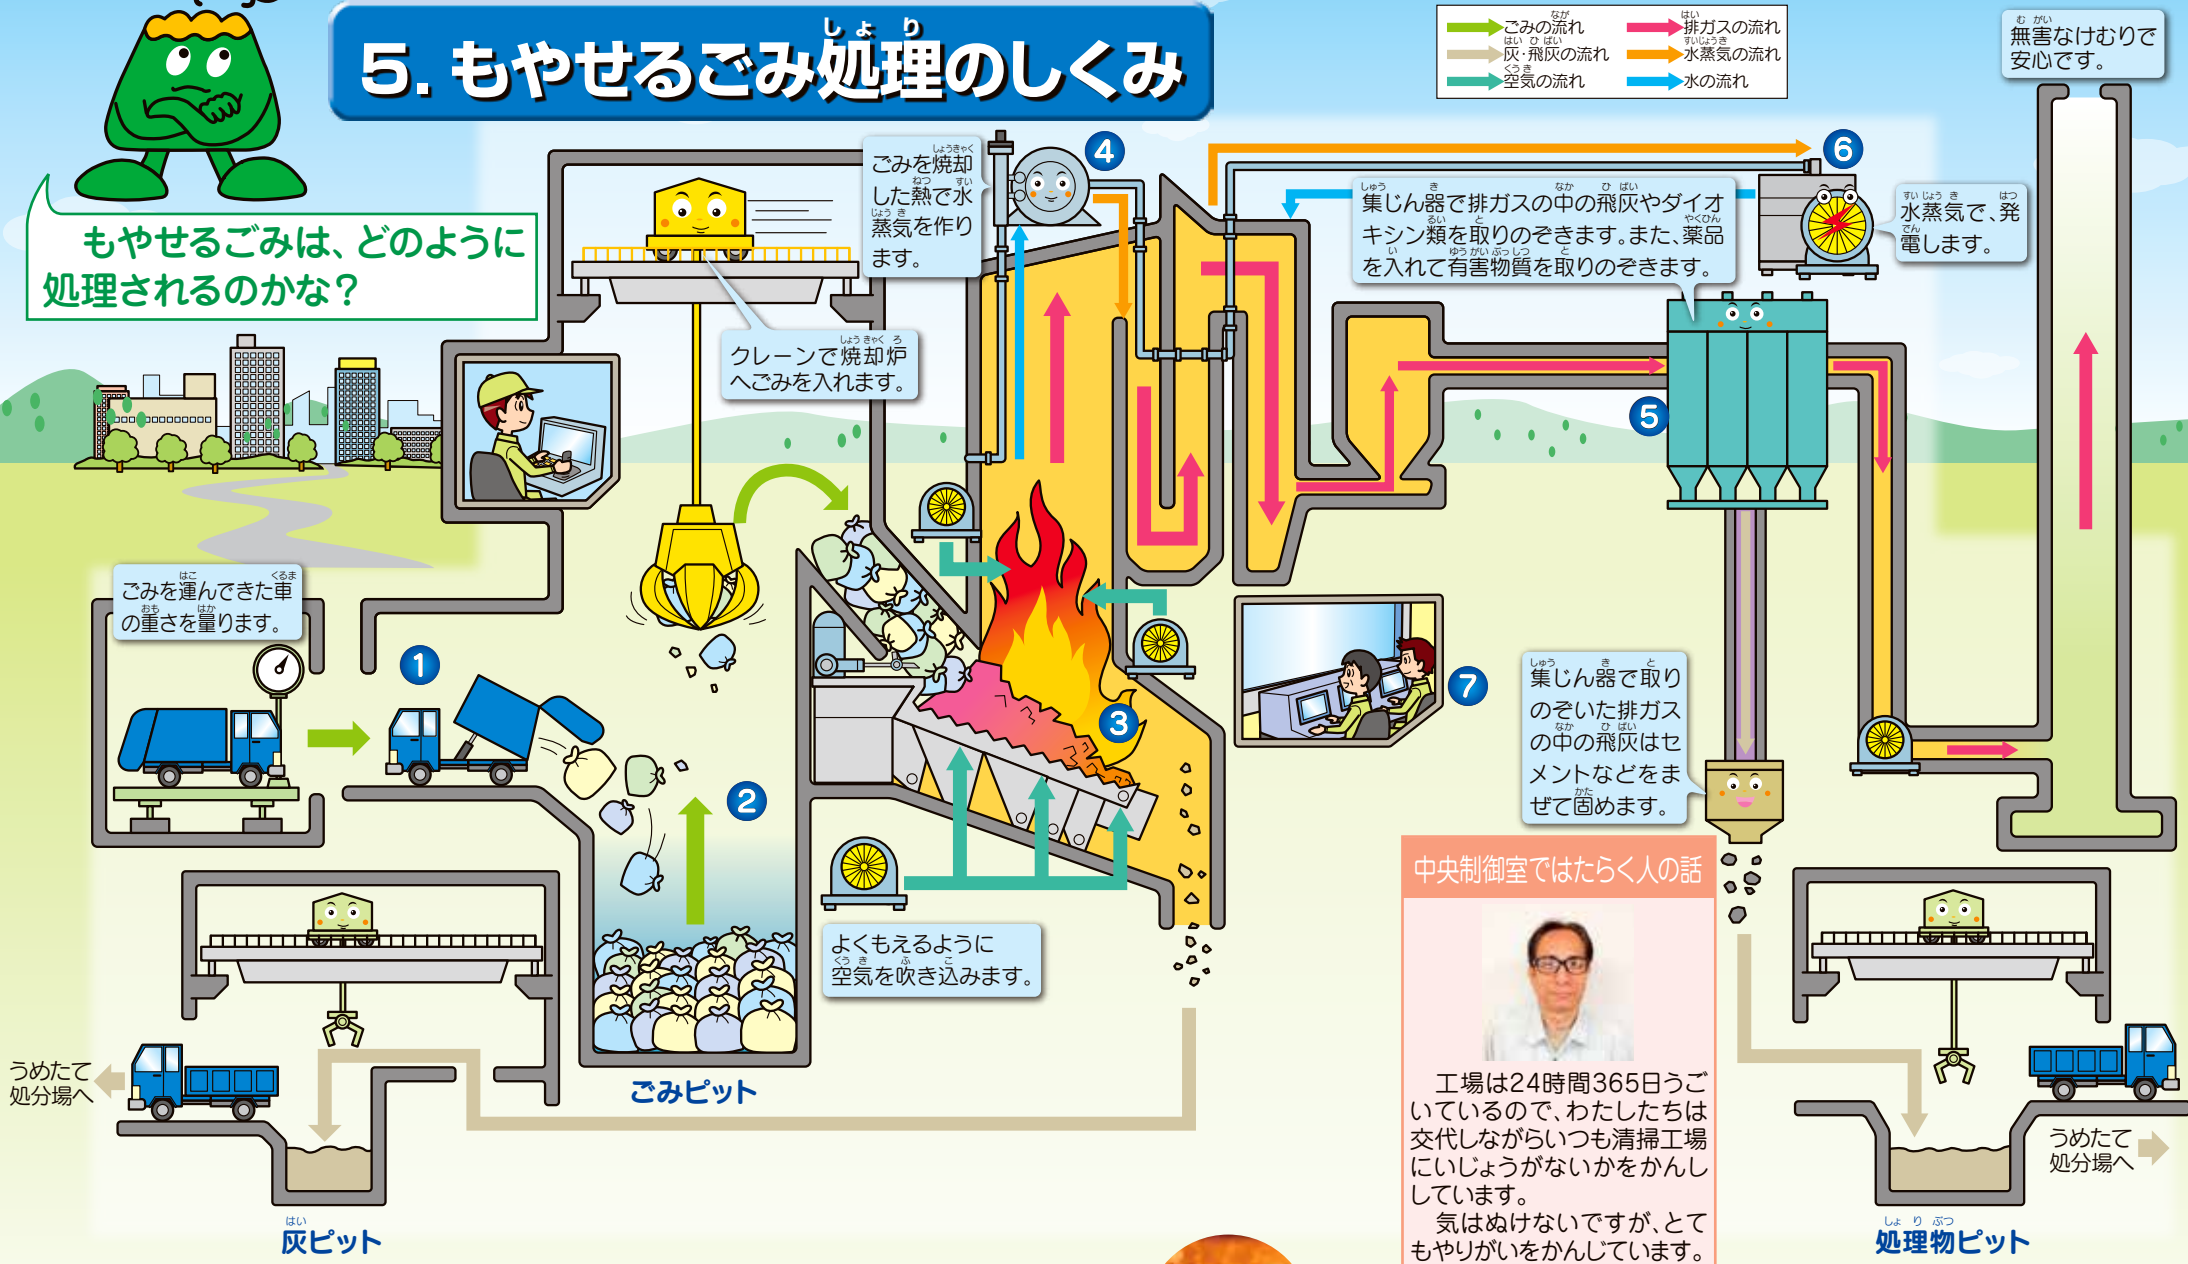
5. もやせるごみ処理のしくみ

もやせるごみは、どのように処理されるのかな？

ごみの流れ
灰・飛灰の流れ
空気の流れ
排ガスの流れ
水蒸気の流れ
水の流れ

無害なけむりで安心です。

ごみを焼却した熱で水蒸気を作ります。

4

6

集じん器で排ガスの中の飛灰やダイオキシン類を取りのぞきます。また、薬品を入れて有害物質を取りのぞきます。

水蒸気で、発電します。

クレーンで焼却炉へごみを入れます。

5

ごみを運んできた車の重さを量ります。

1

2

3

7

集じん器で取りのぞいた排ガスの中の飛灰はセメントなどをまぜて固めます。

よくもえるように空気を吹き込みます。

中央制御室ではたらく人の話

工場は24時間365日うごいているので、わたしたちは交代しながらいつも清掃工場にいじょうがないかをかんししています。
気はぬけないですが、とてもやりがいをかんじています。

ごみピット

うめたて処分場へ

灰ピット

うめたて処分場へ

処理物ピット